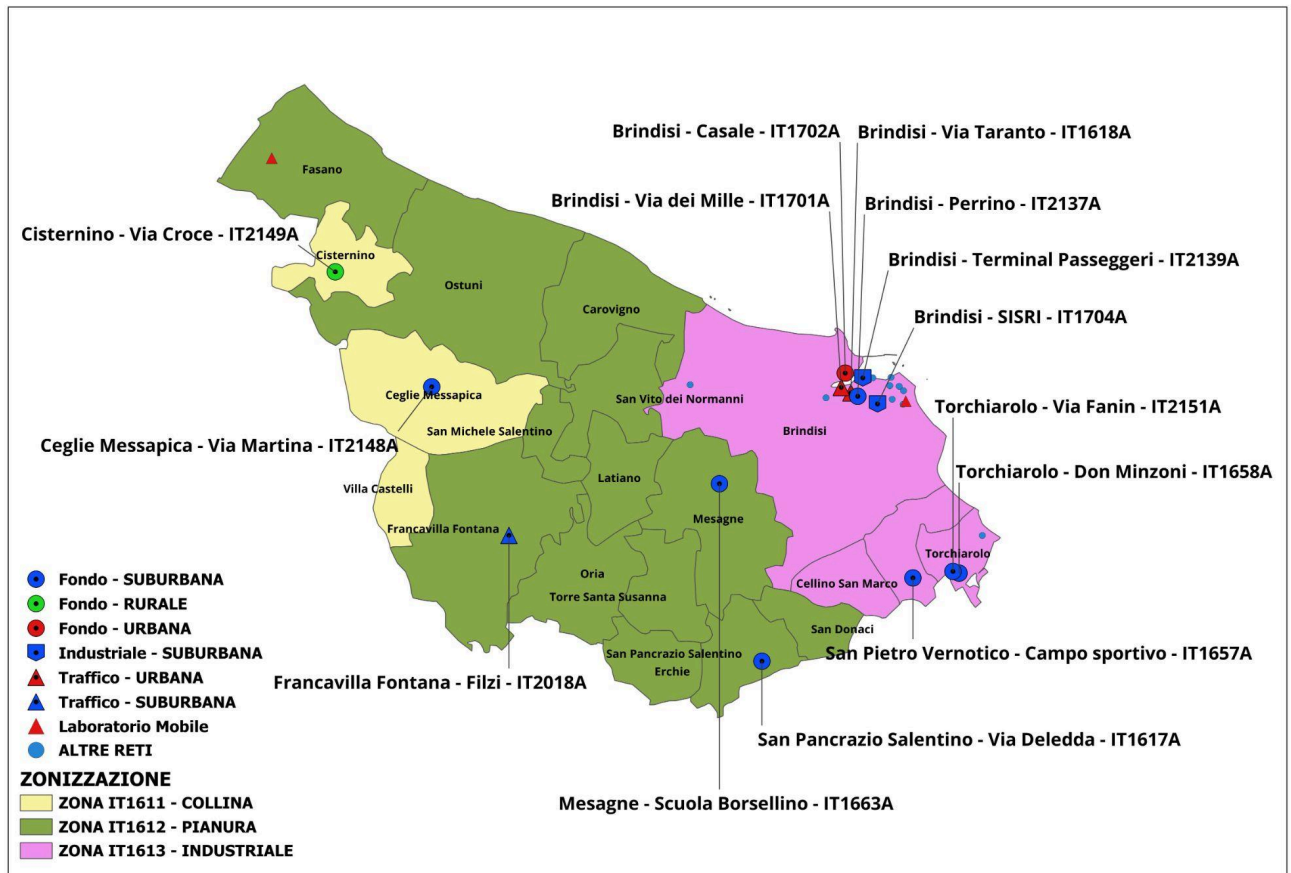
Brindisi - Casale - IT1702A
Brindisi - Via Taranto - IT1618A
Brindisi - Via dei Mille - IT1701A
Brindisi - Perrino - IT2137A
Brindisi - Terminal Passeggeri - IT2139A
Brindisi - SISRI - IT1704A
Cisternino - Via Croce - IT2149A
Fasano
Cisternino
Ostuni
Carovigno
Ceglie Messapica
San Vito dei Normanni
San Michele Salentino
Brindisi
Torchiarolo - Via Fanin - IT2151A
Ceglie Messapica - Via Martina - IT2148A
Torchiarolo - Don Minzoni - IT1658A
Villa Castelli
Latiano
Francavilla Fontana
Mesagne
Oria
Torre Santa Susanna
Torchiarolo
Cellino San Marco
San Donaci
San Pancrazio Salentino
Erchie
Fondo - SUBURBANA
Fondo - RURALE
Fondo - URBANA
Industriale - SUBURBANA
Traffico - URBANA
Traffico - SUBURBANA
Laboratorio Mobile
ALTRE RETI
Francavilla Fontana - Filzi - IT2018A
San Pietro Vernotico - Campo sportivo - IT1657A
San Pancrazio Salentino - Via Deledda - IT1617A
ZONIZZAZIONE
ZONA IT1611 - COLLINA
ZONA IT1612 - PIANURA
ZONA IT1613 - INDUSTRIALE
Mesagne - Scuola Borsellino - IT1663A